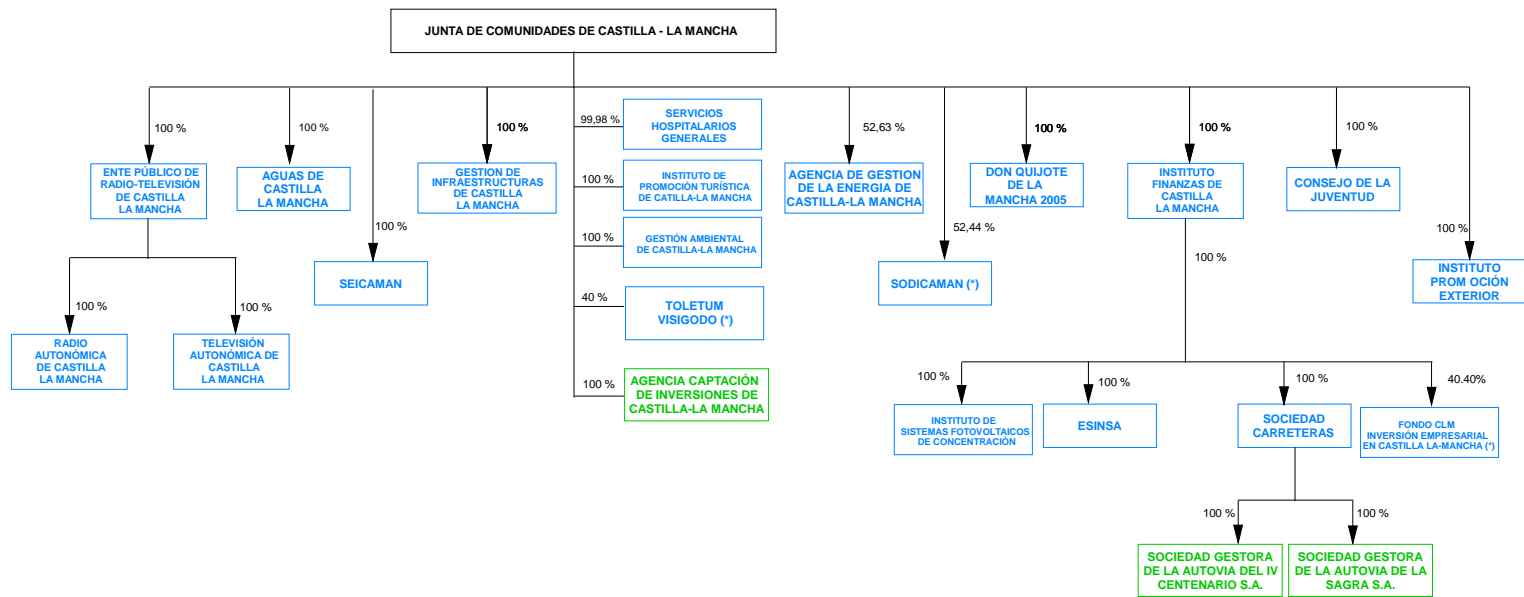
JUNTA DE COMUNIDADES DE CASTILLA - LA MANCHA

100 %

ENTE PÚBLICO DE RADIO-TELEVISIÓN DE CASTILLA LA MANCHA

100 %

RADIO AUTONÓMICA DE CASTILLA LA MANCHA

100 %

TELEVISIÓN AUTONÓMICA DE CASTILLA LA MANCHA

100 %

AGUAS DE CASTILLA LA MANCHA

100 %

SEICAMAN

100 %

GESTION DE INFRAESTRUCTURAS DE CASTILLA LA MANCHA

99,98 %

SERVICIOS HOSPITALARIOS GENERALES

100 %

INSTITUTO DE PROMOCIÓN TURÍSTICA DE CASTILLA-LA MANCHA

100 %

GESTIÓN AMBIENTAL DE CASTILLA-LA MANCHA

40 %

TOLETUM VISIGODO (*)

100 %

AGENCIA CAPTACIÓN DE INVERSIONES DE CASTILLA-LA MANCHA

52,63 %

AGENCIA DE GESTION DE LA ENERGIA DE CASTILLA-LA MANCHA

52,44 %

SODICAMAN (*)

100 %

DON QUIJOTE DE LA MANCHA 2005

100 %

INSTITUTO FINANZAS DE CASTILLA LA MANCHA

100 %

100 %

INSTITUTO DE SISTEMAS FOTOVOLTAICOS DE CONCENTRACIÓN

100 %

ESINSA

100 %

SOCIEDAD CARRETERAS

100 %

SOCIEDAD GESTORA DE LA AUTOVIA DEL IV CENTENARIO S.A.

100 %

SOCIEDAD GESTORA DE LA AUTOVIA DE LA SAGRA S.A.

40.40%

FONDO CLM INVERSIÓN EMPRESARIAL EN CASTILLA LA-MANCHA (*)

100 %

CONSEJO DE LA JUVENTUD

100 %

INSTITUTO PROM OCIÓN EXTERIOR